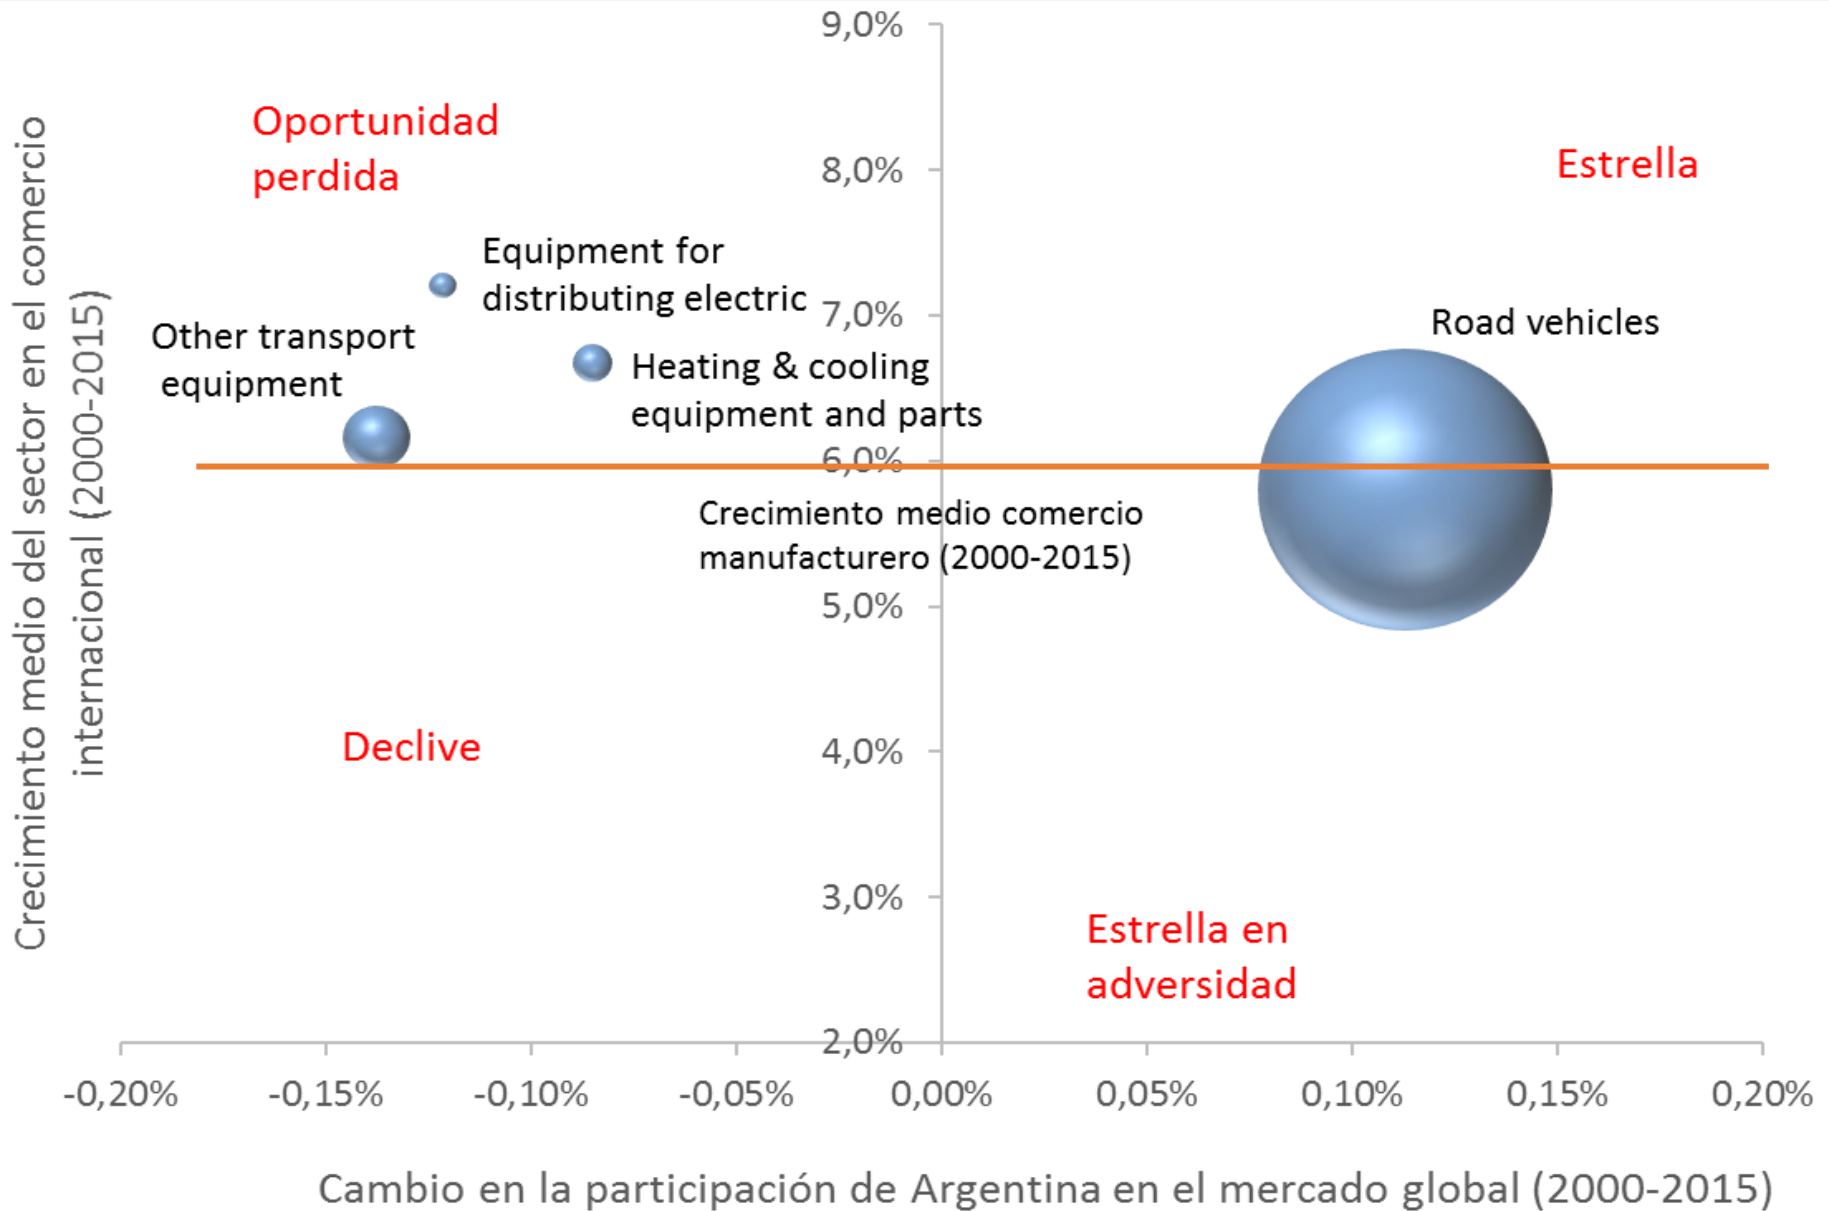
Oportunidad perdida

Estrella

Equipment for distributing electric

Other transport equipment

Heating & cooling equipment and parts

Road vehicles

Crecimiento medio comercio manufacturero (2000-2015)

Declive

Estrella en adversidad

9,0%
8,0%
7,0%
6,0%
5,0%
4,0%
3,0%
2,0%

-0,20% -0,15% -0,10% -0,05% 0,00% 0,05% 0,10% 0,15% 0,20%

Crecimiento medio del sector en el comercio internacional (2000-2015)

Cambio en la participación de Argentina en el mercado global (2000-2015)